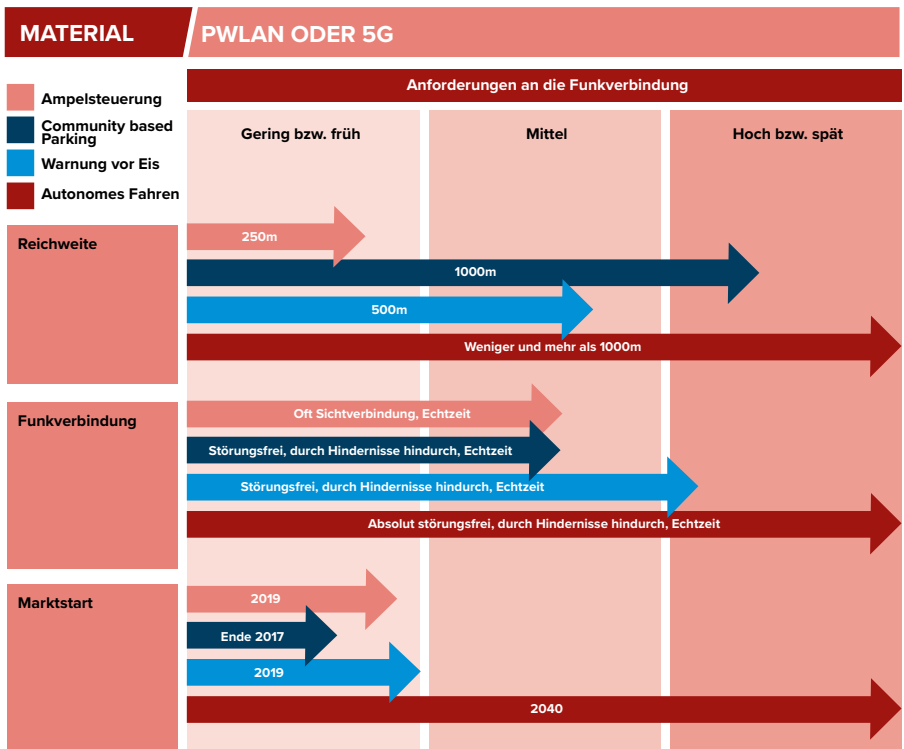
MATERIAL

PWLAN ODER 5G

Ampelsteuerung
Community based Parking
Warnung vor Eis
Autonomes Fahren

Anforderungen an die Funkverbindung

Gering bzw. früh
Mittel
Hoch bzw. spät

Reichweite
250m
1000m
500m
Weniger und mehr als 1000m

Funkverbindung
Oft Sichtverbindung, Echtzeit
Störungsfrei, durch Hindernisse hindurch, Echtzeit
Störungsfrei, durch Hindernisse hindurch, Echtzeit
Absolut störungsfrei, durch Hindernisse hindurch, Echtzeit

Marktstart
2019
Ende 2017
2019
2040